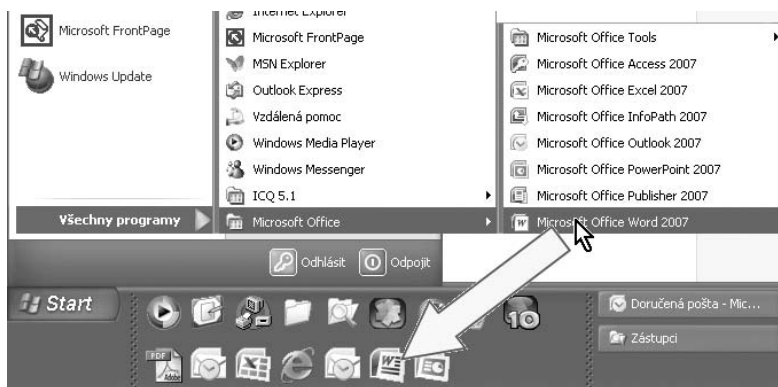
Microsoft FrontPage

Windows Update

Internet Explorer
Microsoft FrontPage
MSN Explorer
Outlook Express
Vzdálená pomoc
Windows Media Player
Windows Messenger
ICQ 5.1
Microsoft Office

Microsoft Office Tools
Microsoft Office Access 2007
Microsoft Office Excel 2007
Microsoft Office InfoPath 2007
Microsoft Office Outlook 2007
Microsoft Office PowerPoint 2007
Microsoft Office Publisher 2007
Microsoft Office Word 2007

Všechny programy

Odhlásit
Odpojit

Start

Doručená pošta - Mic...
Zástupci